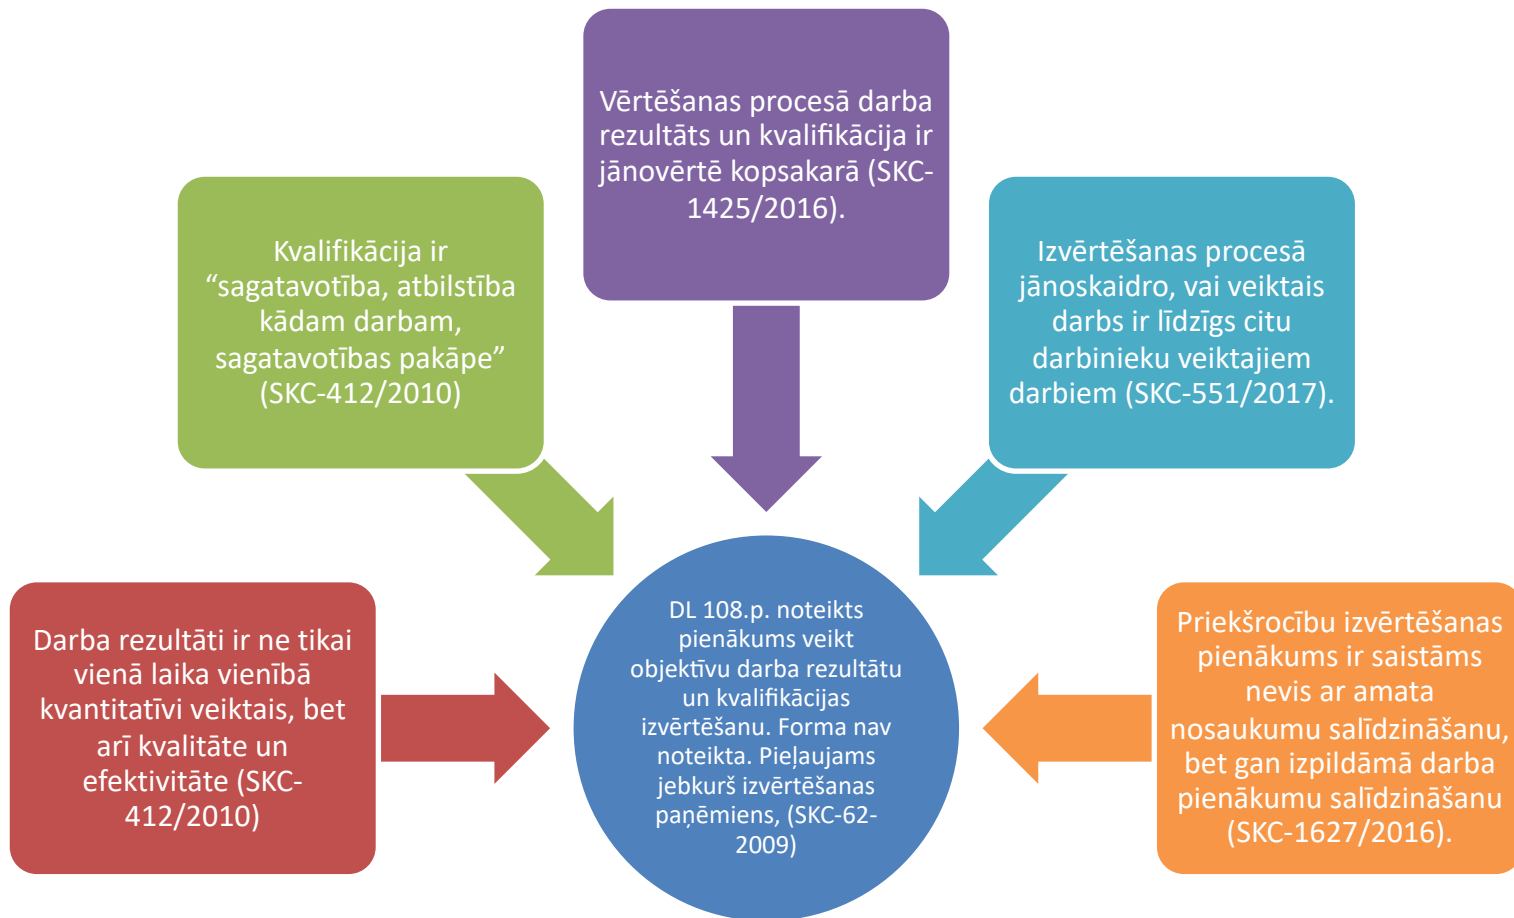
Vērtēšanas procesā darba rezultāts un kvalifikācija ir jānovērtē kopsakarā (SKC-1425/2016).

Kvalifikācija ir “sagatavotība, atbilstība kādam darbam, sagatavotības pakāpe” (SKC-412/2010)

Izvērtēšanas procesā jānoskaidro, vai veiktais darbs ir līdzīgs citu darbinieku veiktajiem darbiem (SKC-551/2017).

Darba rezultāti ir ne tikai vienā laika vienībā kvantitatīvi veiktais, bet arī kvalitāte un efektivitāte (SKC-412/2010)

DL 108.p. noteikts pienākums veikt objektīvu darba rezultātu un kvalifikācijas izvērtēšanu. Forma nav noteikta. Pieļaujams jebkurš izvērtēšanas paņēmiens, (SKC-62-2009)

Priekšrocību izvērtēšanas pienākums ir saistāms nevis ar amata nosaukumu salīdzināšanu, bet gan izpildāmā darba pienākumu salīdzināšanu (SKC-1627/2016).